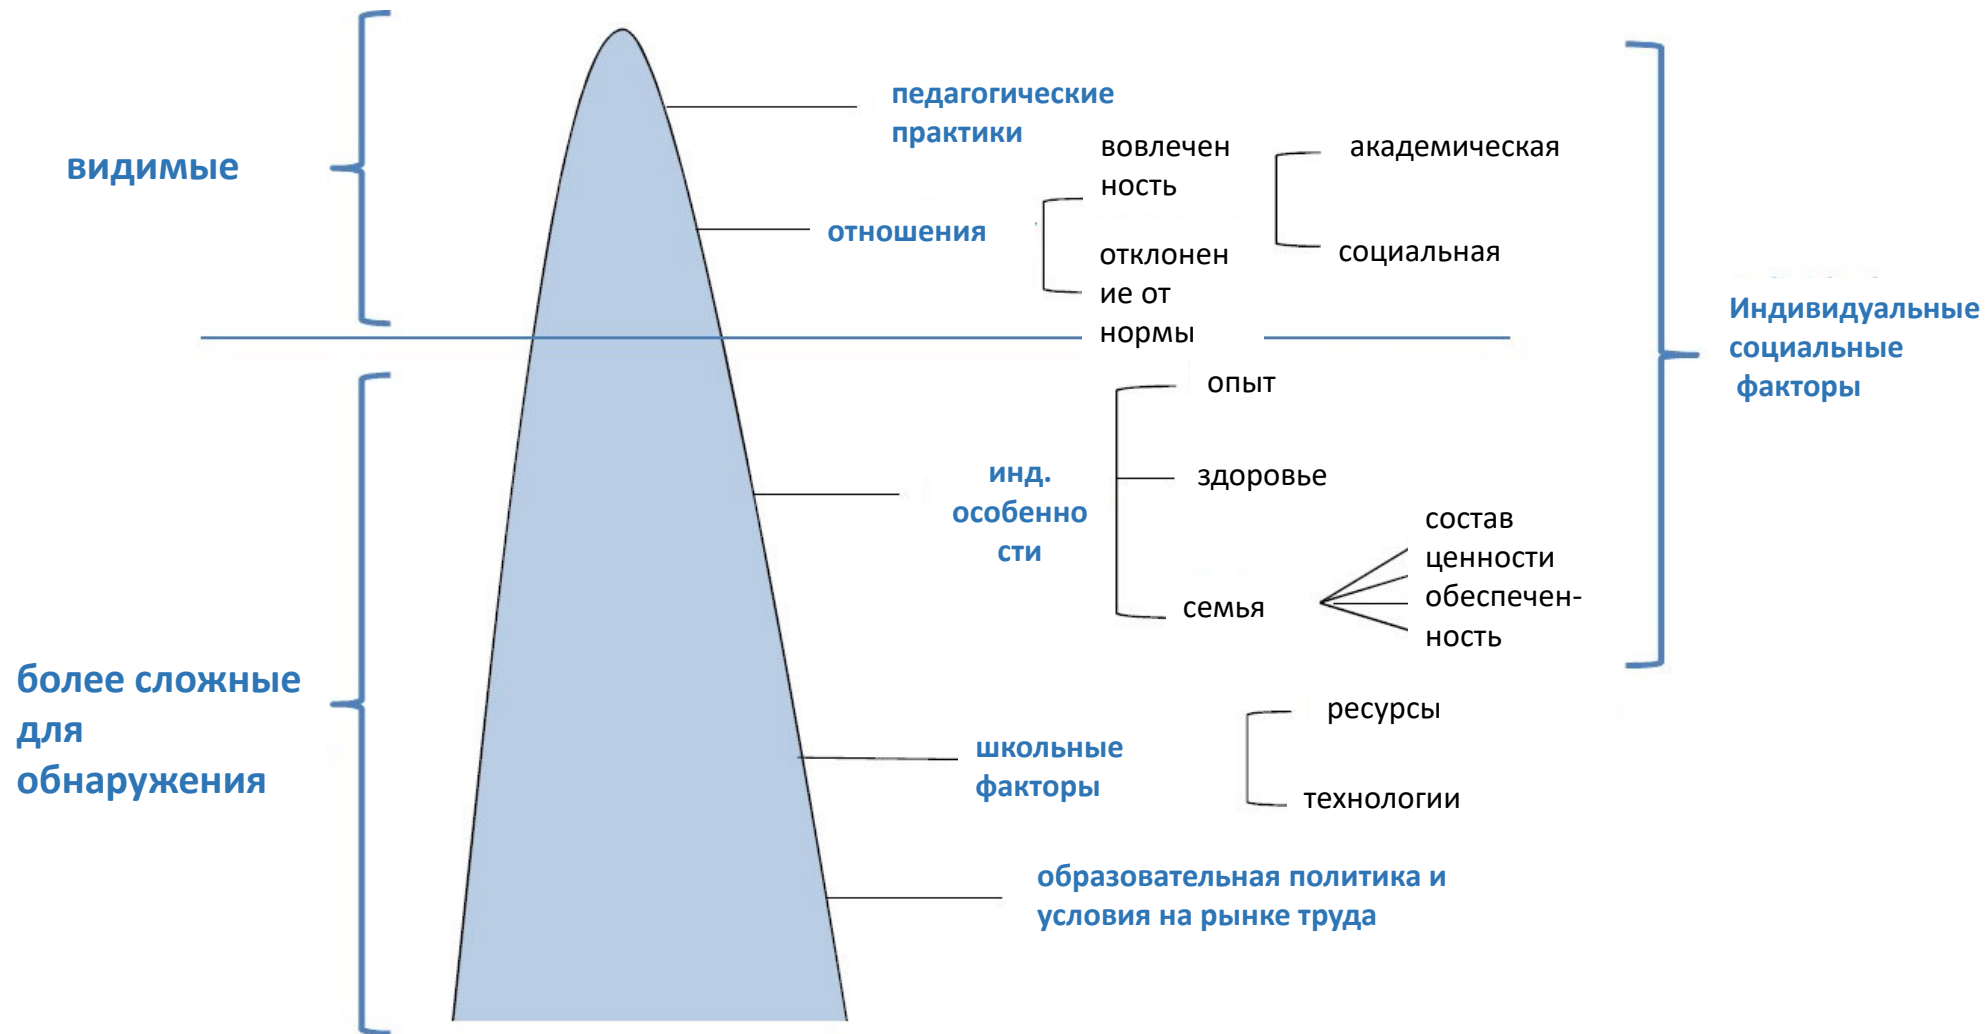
видимые

педагогические практики

отношения

вовлеченность

академическая

социальная

отклонение от нормы

Индивидуальные социальные факторы

более сложные для обнаружения

инд. особенности

опыт

здоровье

семья

состав

ценности

обеспеченность

школьные факторы

ресурсы

технологии

образовательная политика и условия на рынке труда